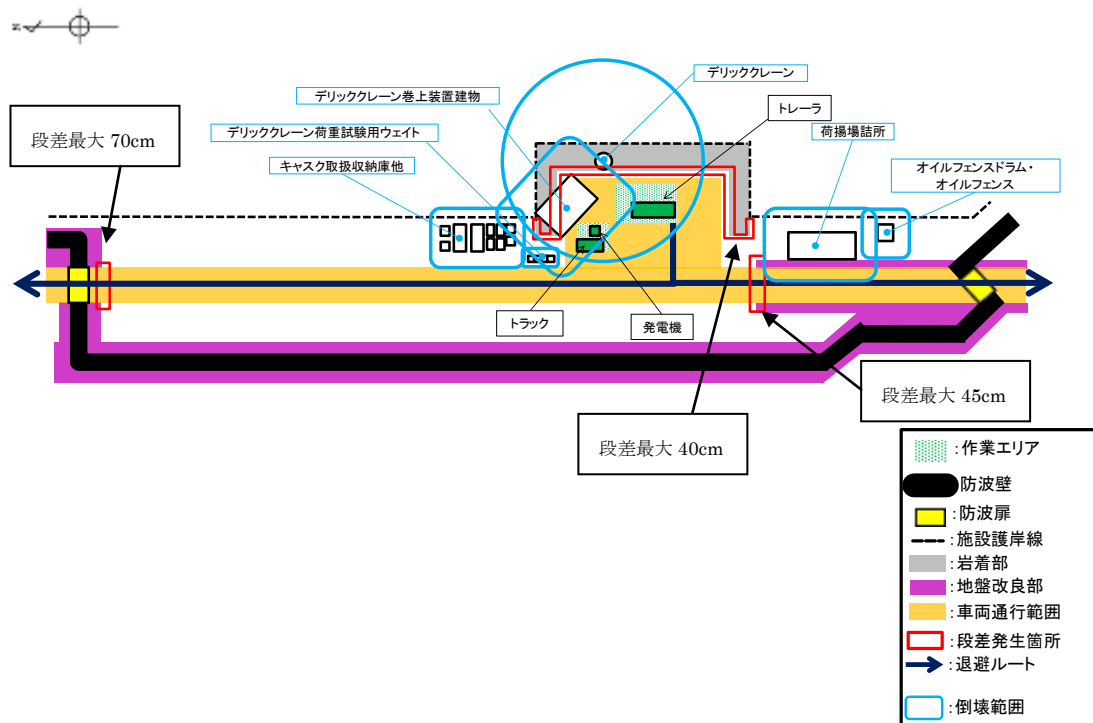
N

段差最大 70cm

デリッククレーン巻上装置建物

デリッククレーン荷重試験用ウェイト

キャスク取扱収納庫他

デリッククレーン

トレーラ

荷揚場詰所

オイルフェンスドラム・オイルフェンス

トラック

発電機

段差最大 45cm

段差最大 40cm

:作業エリア
防波壁
:防波扉
:施設護岸線
:岩着部
:地盤改良部
:車両通行範囲
:段差発生箇所
:退避ルート
:倒壊範囲